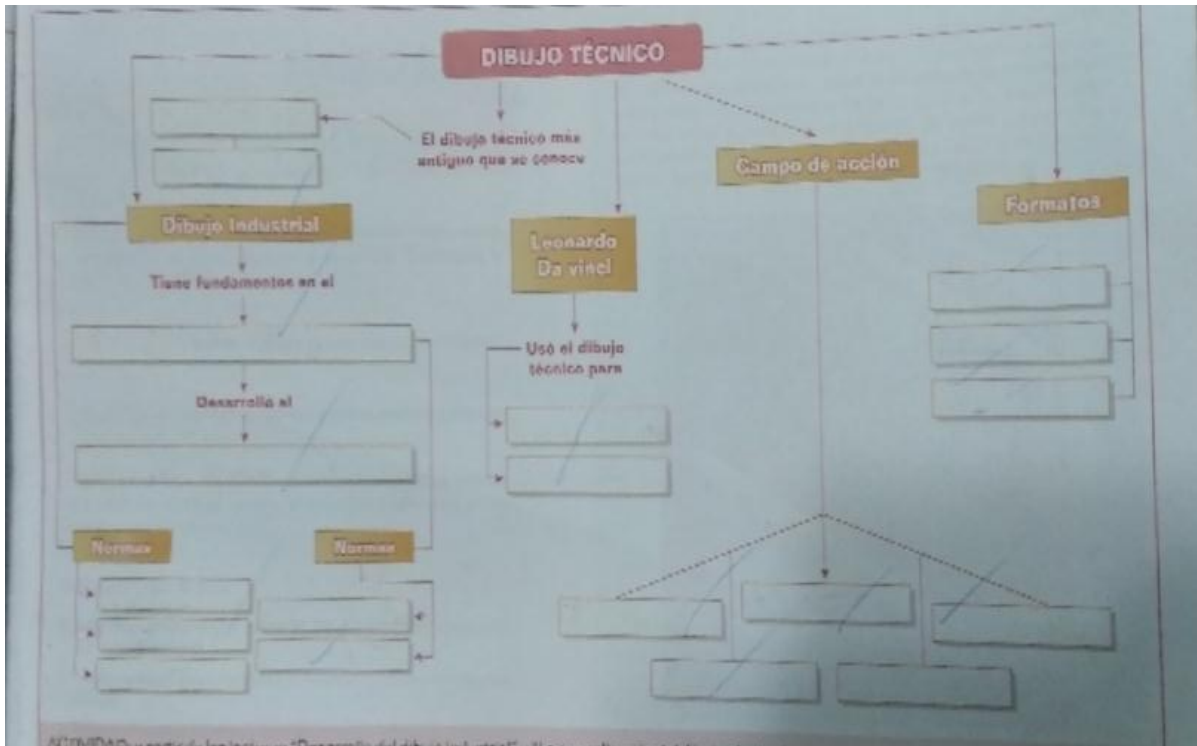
DIBUJO TÉCNICO

El dibujo técnico más antiguo que se conoce

Dibujo Industrial

Tiene fundamentos en el

Desarrolla el

Normas

Normas

Leonardo Da vinci

Usó el dibujo técnico para

Campo de acción

Formatos

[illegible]